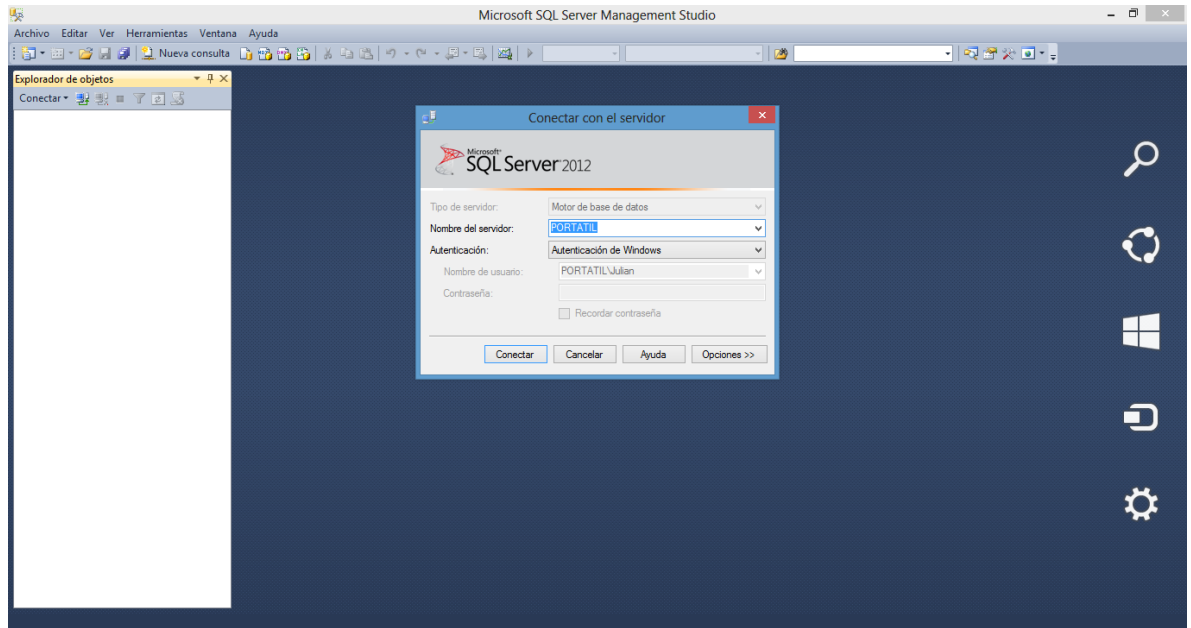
Microsoft SQL Server Management Studio

Archivo Editar Ver Herramientas Ventana Ayuda

Nueva consulta

Explorador de objetos

Conectar

Conectar con el servidor

Microsoft SQL Server 2012

Tipo de servidor: Motor de base de datos

Nombre del servidor: PORTATIL

Autenticación: Autenticación de Windows

Nombre de usuario: PORTATIL\Julian

Contraseña:

Recordar contraseña

Conectar Cancelar Ayuda Opciones >>